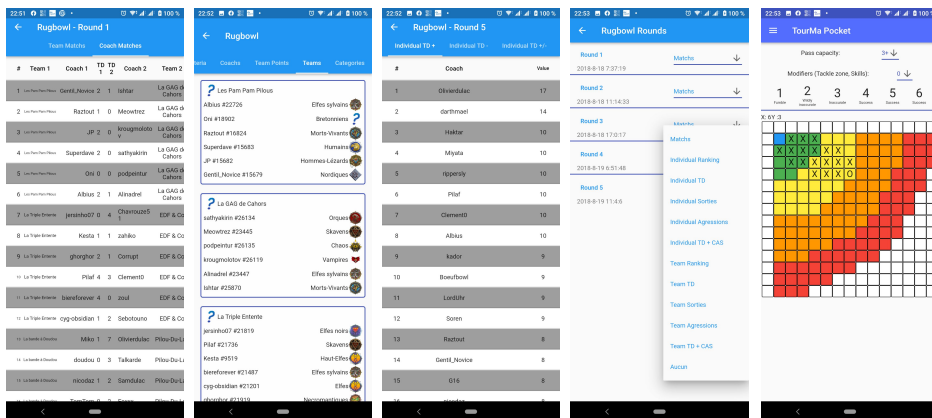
22:51 100 %
Rugbowl - Round 1
Team Matchs Coach Matchs

| # | Team 1 | Coach 1 | TD 1 | TD 2 | Coach 2 | |
|---|---|---|---|---|---|---|
| 1 | Les Pam Pam Pilous | Gentil_Novice | 2 | 1 | Ishtar | La GAG de Cahors |
| 2 | Les Pam Pam Pilous | Raztout | 1 | 0 | Meowtrez | La GAG de Cahors |
| 3 | Les Pam Pam Pilous | JP | 2 | 0 | krougmolotov | La GAG de Cahors |
| 4 | Les Pam Pam Pilous | Superdave | 2 | 0 | sathyakirin | La GAG de Cahors |
| 5 | Les Pam Pam Pilous | Oni | 0 | 0 | podpeintur | La GAG de Cahors |
| 6 | Les Pam Pam Pilous | Albius | 2 | 1 | Alinadrel | La GAG de Cahors |
| 7 | La Triple Entente | jersinho07 | 0 | 4 | Chavrouze5 | EDF & Co |
| 8 | La Triple Entente | Kesta | 1 | 1 | zahiko | EDF & Co |
| 9 | La Triple Entente | ghorghor | 2 | 1 | Corrupt | EDF & Co |
| 10 | La Triple Entente | Pilaf | 4 | 3 | Clement0 | EDF & Co |
| 11 | La Triple Entente | biereforever | 4 | 0 | zoul | EDF & Co |
| 12 | La Triple Entente | cyg-obsidian | 1 | 2 | Sebotouno | EDF & Co |
| 13 | La bande à Doudou | Miko | 1 | 7 | Olivierdulac | Pilou-Du-Le |
| 14 | La bande à Doudou | doudou | 0 | 3 | Talkarde | Pilou-Du-Le |
| 15 | La bande à Doudou | nicodaz | 1 | 2 | Samdulac | Pilou-Du-Le |

22:52 100 %
Rugbowl
nerla Coachs Team Points Teams Categories

Les Pam Pam Pilous
Albius #22726 Elfes sylvains
Oni #18902 Bretonniens
Raztout #16824 Morts-Vivants
Superdave #15683 Humains
JP #15682 Hommes-Lézards
Gentil_Novice #15679 Nordiques

La GAG de Cahors
sathyakirin #26134 Orques
Meowtrez #23445 Skavens
podpeintur #26135 Chaos
krougmolotov #26119 Vampires
Alinadrel #23447 Elfes sylvains
Ishtar #25870 Morts-Vivants

La Triple Entente
jersinho07 #21819 Elfes noirs
Pilaf #21736 Skavens
Kesta #9519 Haut-Elfes
biereforever #21487 Elfes sylvains
cyg-obsidian #21201 Elfes
ghorghor #21919 Nécromantiques

22:52 100 %
Rugbowl - Round 5
Individual TD + Individual TD - Individual TD +/-

| # | Coach | Value |
|---|---|---|
| 1 | Olivierdulac | 17 |
| 2 | darthmael | 14 |
| 3 | Haktar | 10 |
| 4 | Miyala | 10 |
| 5 | rippersly | 10 |
| 6 | Pilaf | 10 |
| 7 | Clement0 | 10 |
| 8 | Albius | 10 |
| 9 | kador | 9 |
| 10 | Boeufbowl | 9 |
| 11 | Lordühr | 9 |
| 12 | Soren | 9 |
| 13 | Raztout | 8 |
| 14 | Gentil_Novice | 8 |
| 15 | G16 | 8 |

22:52 100 %
Rugbowl Rounds
Round 1
2018-8-18 7:37:19
Matchs
Round 2
2018-8-18 11:14:33
Matchs
Round 3
2018-8-18 17:0:17
Matchs
Round 4
2018-8-18 6:51:48
Round 5
2018-8-19 11:4:6

Matchs
Individual Ranking
Individual TD
Individual Sorties
Individual Agressions
Individual TD + CAS
Team Ranking
Team TD
Team Sorties
Team Agressions
Team TD + CAS
Aucun

22:53 100 %
TourMa Pocket
Pass capacity: 3+
Modifiers (Tackle zone, Skills): 0
1 Fumble 2 Wildly Inaccurate 3 Inaccurate 4 Success 5 Success 6 Success
X: 6Y: 3
X X X
X X X X X
X X X X X X
X X X O